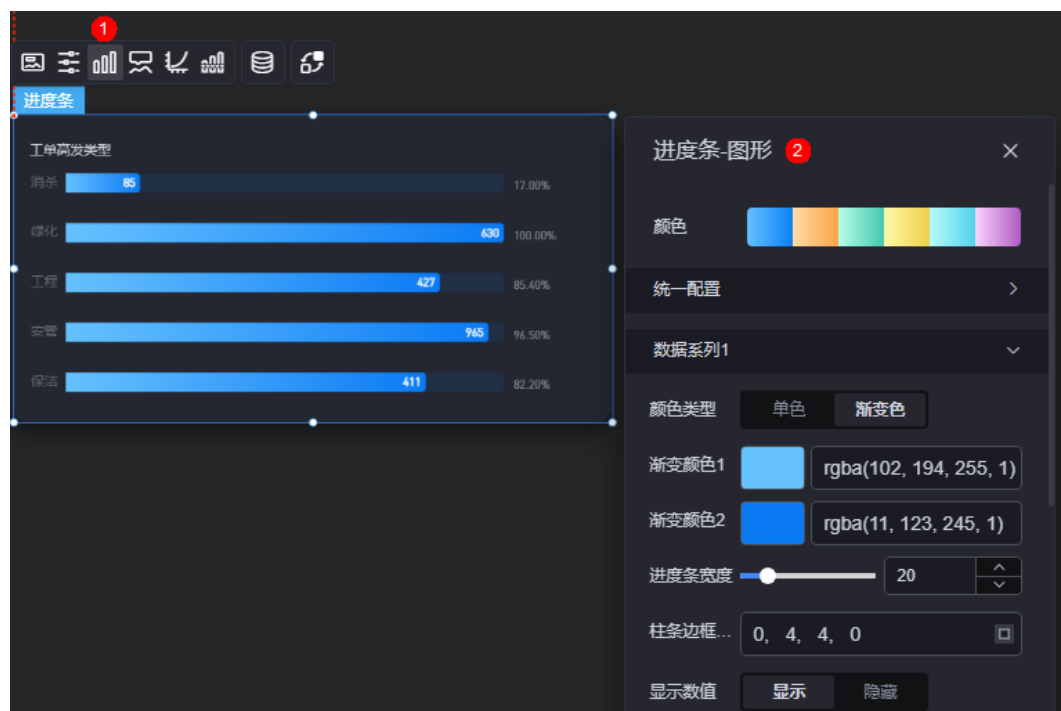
1

进度条

工单高发类型

消杀 85 17.00%

绿化 630 100.00%

工程 427 85.40%

安管 965 96.50%

保洁 411 82.20%

进度条-图形 2

颜色

统一配置

数据系列1

颜色类型 单色 渐变色

渐变颜色1 rgba(102, 194, 255, 1)

渐变颜色2 rgba(11, 123, 245, 1)

进度条宽度 20

柱条边框... 0, 4, 4, 0

显示数值 显示 隐藏